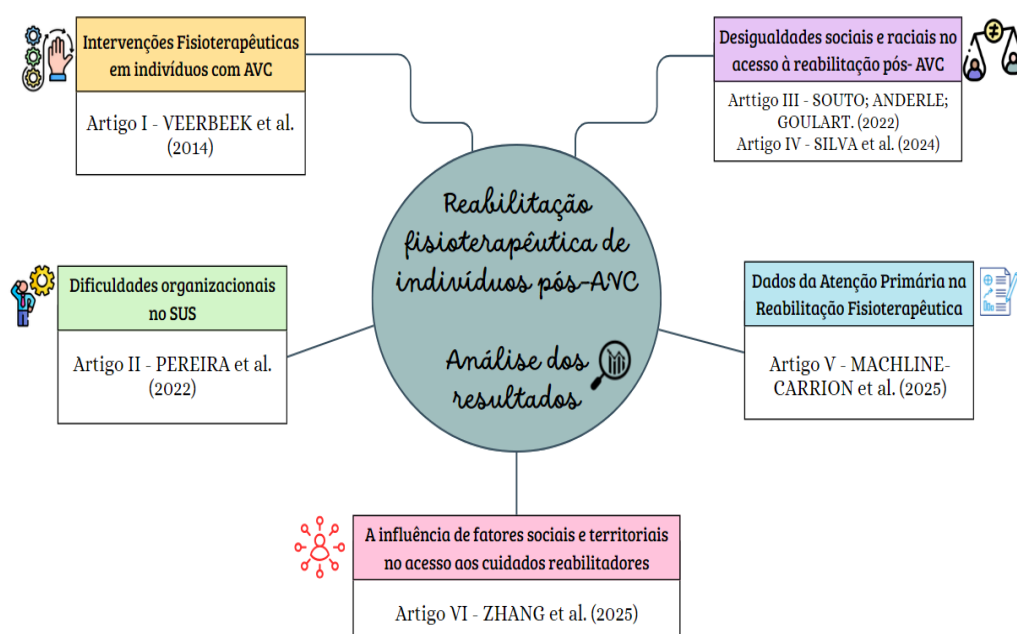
Reabilitação fisioterapêutica de indivíduos pós-AVC

Análise dos resultados

Intervenções Fisioterapêuticas em indivíduos com AVC

Artigo I - VEERBEEK et al. (2014)

Desigualdades sociais e raciais no acesso à reabilitação pós- AVC

Arttigo III - SOUTO; ANDERLE; GOULART. (2022)
Artigo IV - SILVA et al. (2024)

Dificuldades organizacionais no SUS

Artigo II - PEREIRA et al. (2022)

Dados da Atenção Primária na Reabilitação Fisioterapêutica

Artigo V - MACHLINE-CARRION et al. (2025)

A influência de fatores sociais e territoriais no acesso aos cuidados reabilitadores

Artigo VI - ZHANG et al. (2025)